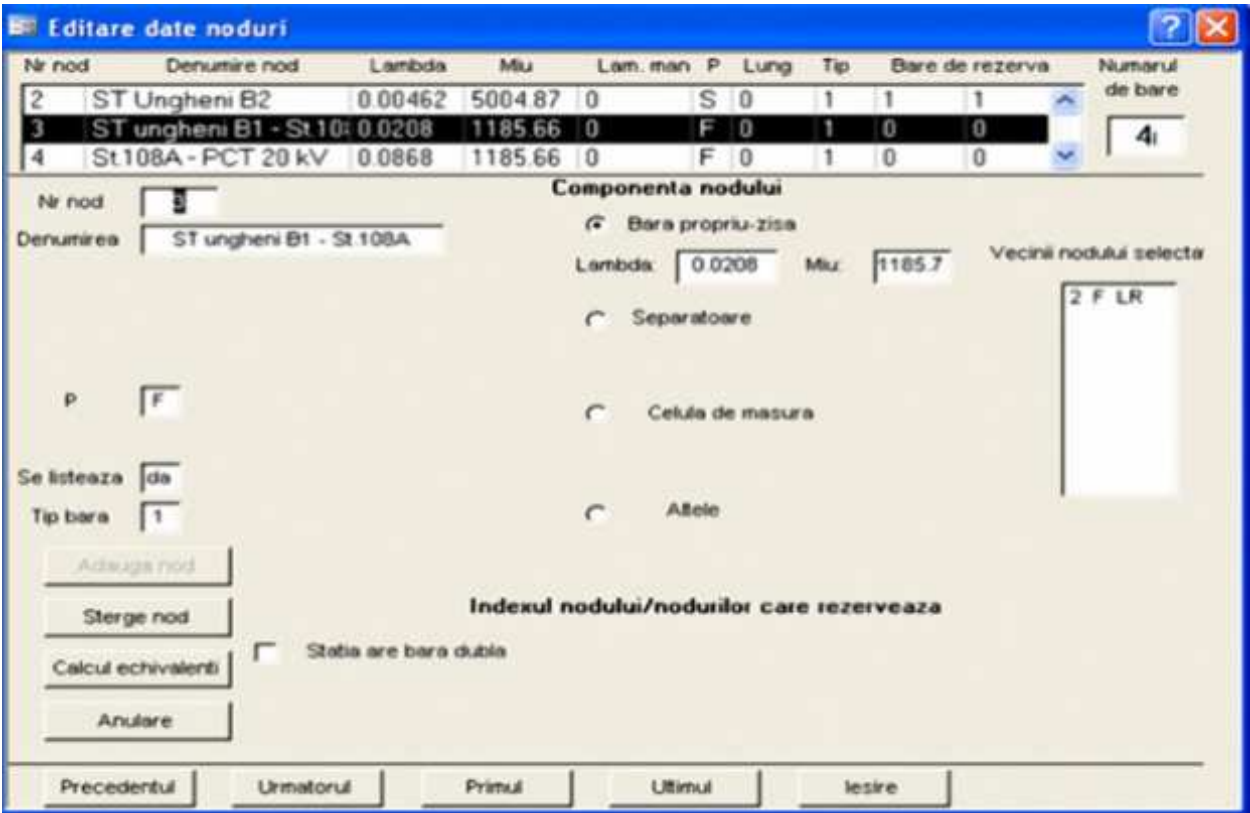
Editare date noduri

| Nr nod | Denumire nod | Lambda | Miu | Lam. man | P | Lung | Tip | Bare de rezerva | |
|---|---|---|---|---|---|---|---|---|---|
| 2 | ST Ungheni B2 | 0.00462 | 5004.87 | 0 | S | 0 | 1 | 1 | 1 |
| 3 | ST ungheni B1 - St.10 | 0.0208 | 1185.66 | 0 | F | 0 | 1 | 0 | 0 |
| 4 | St.108A - PCT 20 kV | 0.0868 | 1185.66 | 0 | F | 0 | 1 | 0 | 0 |

Numarul de bare
4

Nr nod 3
Denumirea ST ungheni B1 - St.108A

Componenta nodului
Bara propriu-zisa
Lambda: 0.0208 Miu: 1185.7
Separatoare
Celula de masura
Altele

Vecinii nodului selecta
2 F LR

P F
Se listeaza da
Tip bara 1

Adauga nod
Sterge nod
Calcul echivalenti
Anulare

Indexul nodului/nodurilor care rezerveaza
Statia are bara dubla

Precedentul Urmatorul Primul Ultimul Iesire